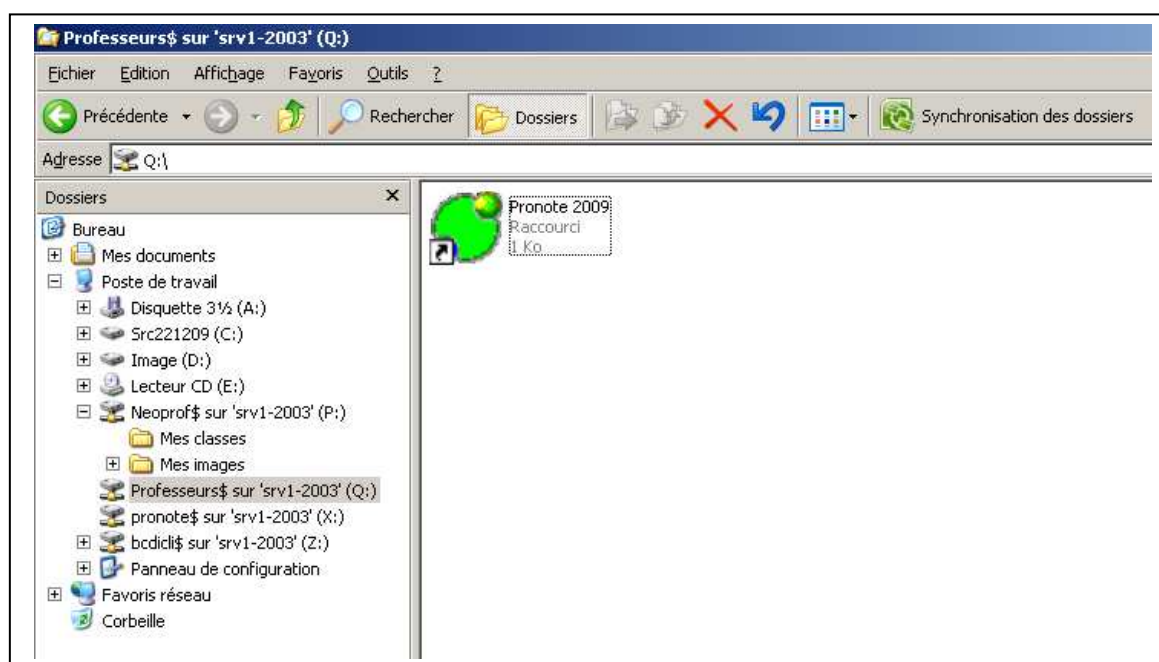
Professeurs$ sur 'srv1-2003' (Q:)

Fichier Edition Affichage Favoris Outils ?

Précédente Rechercher Dossiers Synchronisation des dossiers

Adresse Q:\

Dossiers ×

Bureau
Mes documents
Poste de travail
Disquette 3½ (A:)
Src221209 (C:)
Image (D:)
Lecteur CD (E:)
Neoprof$ sur 'srv1-2003' (P:)
Mes classes
Mes images
Professeurs$ sur 'srv1-2003' (Q:)
pronote$ sur 'srv1-2003' (X:)
bcdicli$ sur 'srv1-2003' (Z:)
Panneau de configuration
Favoris réseau
Corbeille

Pronote 2009
Raccourci
1 Ko